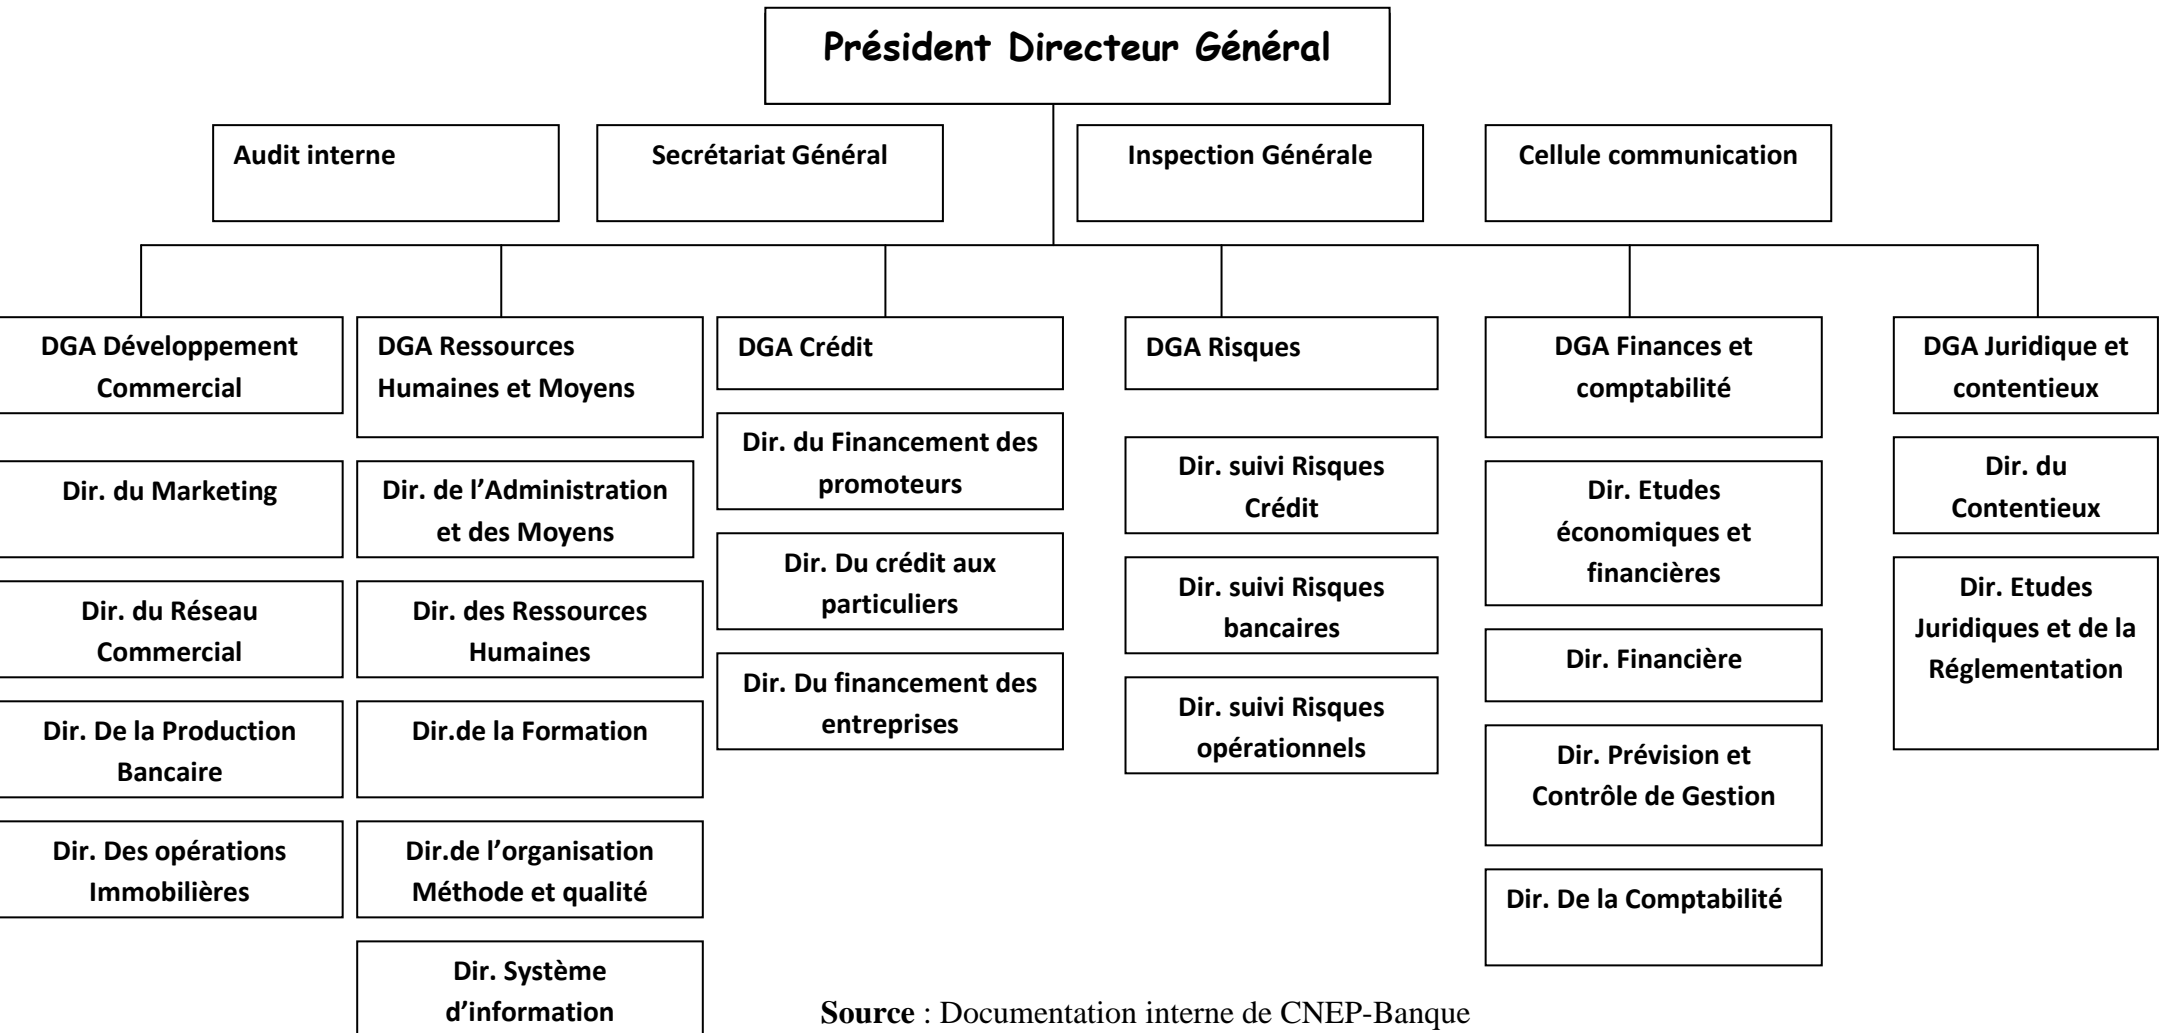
Président Directeur Général

Audit interne

Secrétariat Général

Inspection Générale

Cellule communication

DGA Développement Commercial

Dir. du Marketing

Dir. du Réseau Commercial

Dir. De la Production Bancaire

Dir. Des opérations Immobilières

DGA Ressources Humaines et Moyens

Dir. de l'Administration et des Moyens

Dir. des Ressources Humaines

Dir.de la Formation

Dir.de l'organisation Méthode et qualité

Dir. Système d'information

DGA Crédit

Dir. du Financement des promoteurs

Dir. Du crédit aux particuliers

Dir. Du financement des entreprises

DGA Risques

Dir. suivi Risques Crédit

Dir. suivi Risques bancaires

Dir. suivi Risques opérationnels

DGA Finances et comptabilité

Dir. Etudes économiques et financières

Dir. Financière

Dir. Prévision et Contrôle de Gestion

Dir. De la Comptabilité

DGA Juridique et contentieux

Dir. du Contentieux

Dir. Etudes Juridiques et de la Réglementation

**Source** : Documentation interne de CNEP-Banque